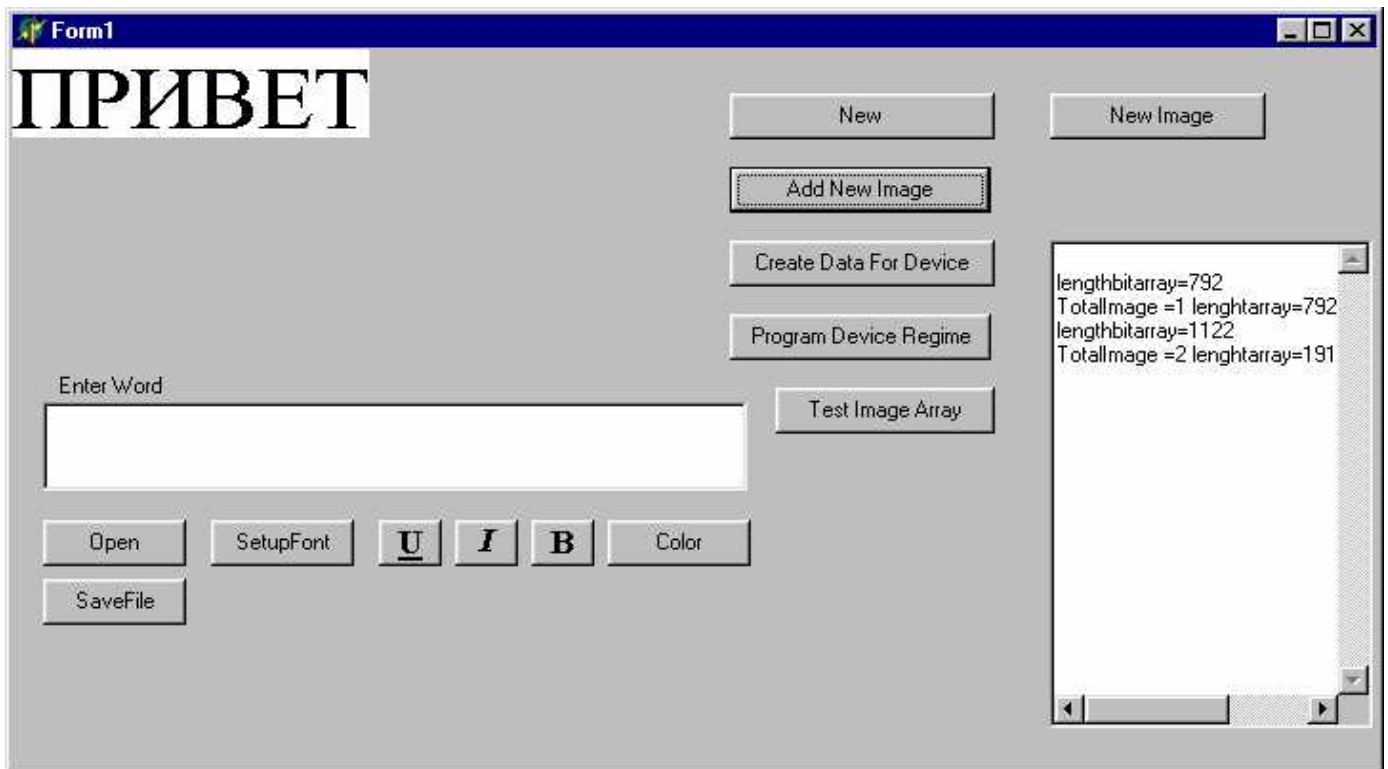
Form1

ПРИВЕТ

New

New Image

Add New Image

Create Data For Device

Program Device Regime

Test Image Array

lengthbitarray=792
TotalImage =1 lenghtarray=792
lengthbitarray=1122
TotalImage =2 lenghtarray=191

Enter Word

Open

SetupFont

U

I

B

Color

SaveFile